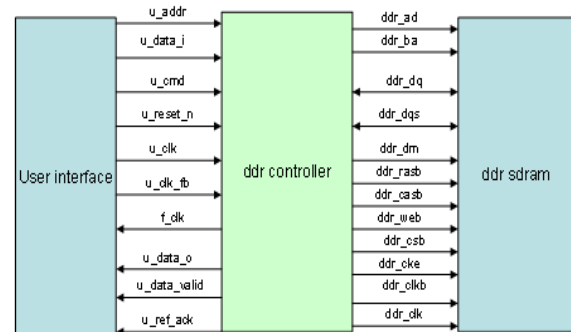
User interface

u_addr
u_data_i
u_cmd
u_reset_n
u_clk
u_clk_fb
f_clk
u_data_o
u_data_valid
u_ref_ack

ddr controller

ddr_ad
ddr_ba
ddr_dq
ddr_dqs
ddr_dm
ddr_rasb
ddr_casb
ddr_web
ddr_csb
ddr_cke
ddr_clkb
ddr_clk

ddr sdram